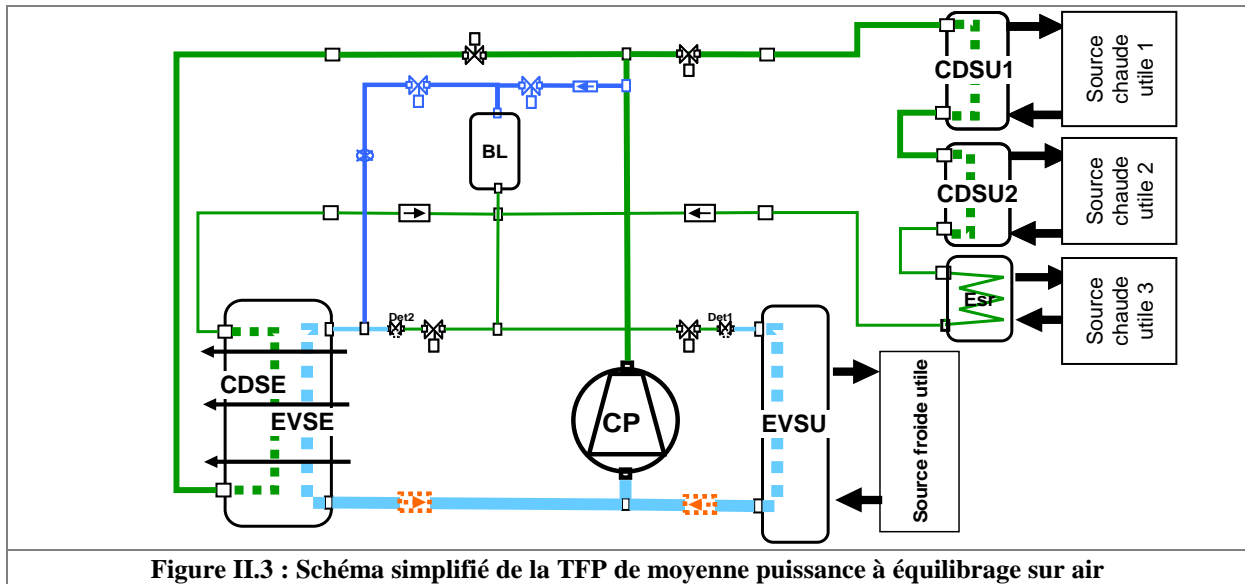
CDSU1
Source chaude utile 1
BL
CDSU2
Source chaude utile 2
Esr
Source chaude utile 3
Det2
Det1
CDSE
EVSE
CP
EVSU
Source froide utile

Figure II.3 : Schéma simplifié de la TFP de moyenne puissance à équilibrage sur air